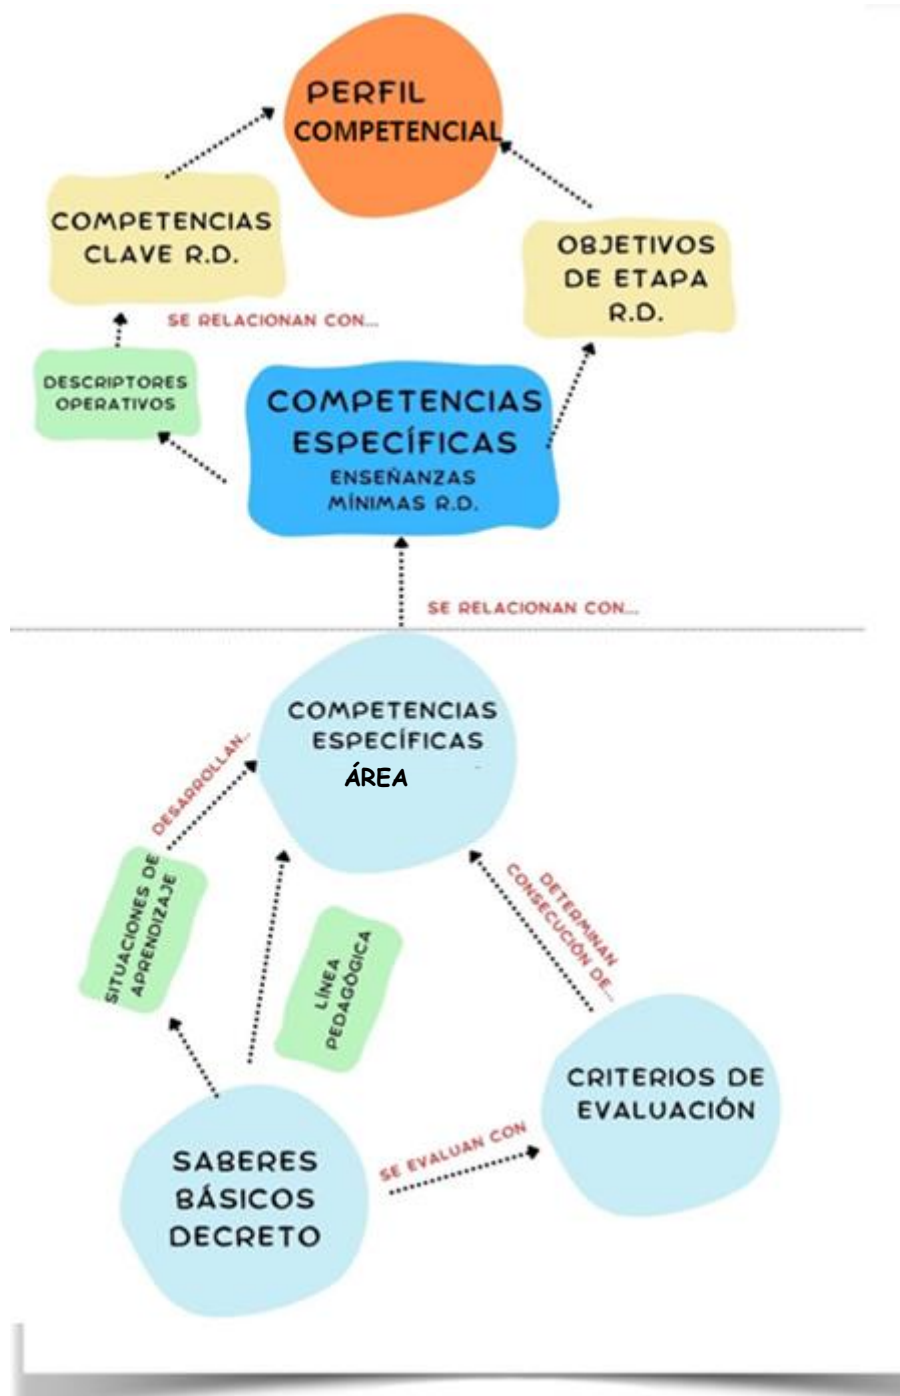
PERFIL COMPETENCIAL

COMPETENCIAS CLAVE R.D.

OBJETIVOS DE ETAPA R.D.

SE RELACIONAN CON...

DESCRIPTORES OPERATIVOS

COMPETENCIAS ESPECÍFICAS
ENSEÑANZAS MÍNIMAS R.D.

SE RELACIONAN CON...

COMPETENCIAS ESPECÍFICAS
ÁREA

DESARROLLAN...

SITUACIONES DE APRENDIZAJE

LÍNEA PEDAGÓGICA

DETERMINAN CONSECUCIÓN DE...

CRITERIOS DE EVALUACIÓN

SABERES BÁSICOS DECRETO

SE EVALUAN CON